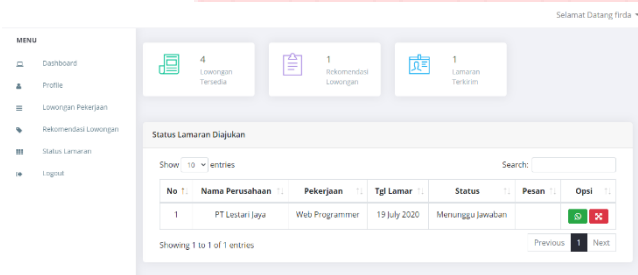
Selamat Datang firda

MENU

Dashboard

Profile

Lowongan Pekerjaan

Rekomendasi Lowongan

Status Lamaran

Logout

4
Lowongan Tersedia

1
Rekomendasi Lowongan

1
Lamaran Terkirim

Status Lamaran Diajukan

Show 10 entries

Search:

| No | Nama Perusahaan | Pekerjaan | Tgl Lamar | Status | Pesan | Opsi |
|---|---|---|---|---|---|---|
| 1 | PT Lestari Jaya | Web Programmer | 19 July 2020 | Menunggu Jawaban | | |

Showing 1 to 1 of 1 entries

Previous 1 Next